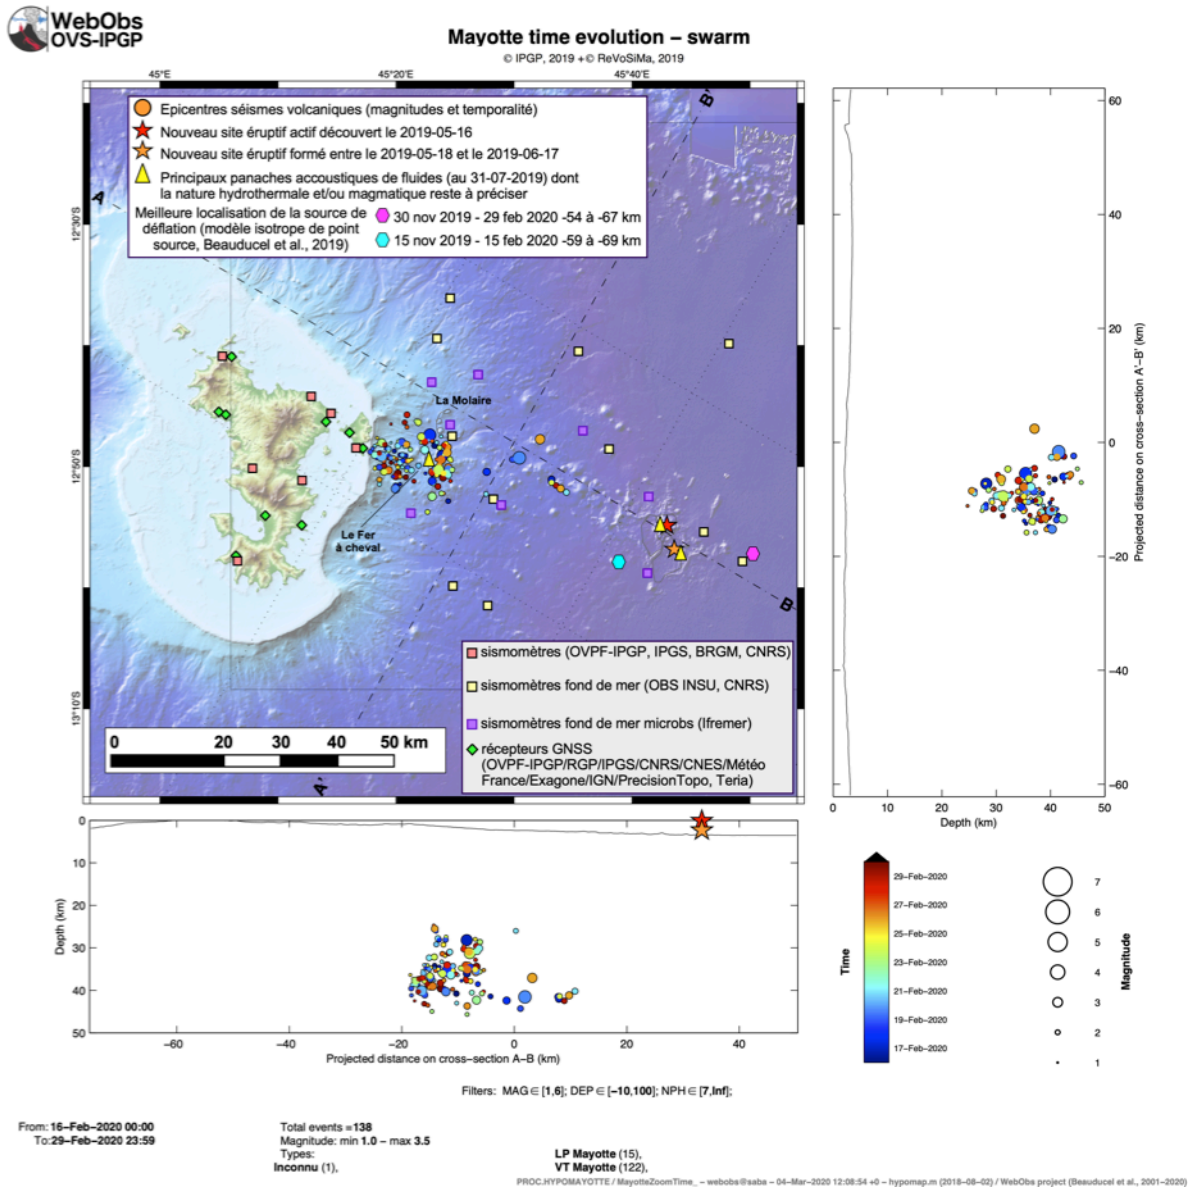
WebObs
OVS-IPGP

Mayotte time evolution – swarm
© IPGP, 2019 +© ReVoSiMa, 2019

45°E
45°20'E
45°40'E

Epicentres séismes volcaniques (magnitudes et temporalité)
Nouveau site éruptif actif découvert le 2019-05-16
Nouveau site éruptif formé entre le 2019-05-18 et le 2019-06-17
Principaux panaches accoustiques de fluides (au 31-07-2019) dont la nature hydrothermale et/ou magmatique reste à préciser
Meilleure localisation de la source de déflation (modèle isotrope de point source, Beauducel et al., 2019)
30 nov 2019 - 29 feb 2020 -54 à -67 km
15 nov 2019 - 15 feb 2020 -59 à -69 km

A
B'
12°30'S
12°50'S
13°10'S
La Molaire
Le Fer à cheval
B
A'

sismomètres (OVPF-IPGP, IPGS, BRGM, CNRS)
sismomètres fond de mer (OBS INSU, CNRS)
sismomètres fond de mer microbs (Ifremer)
récepteurs GNSS (OVPF-IPGP/RGP/IPGS/CNRS/CNES/Météo France/Exagone/IGN/PrecisionTopo, Teria)

0 20 30 40 50 km

60
40
20
0
−20
−40
−60
Projected distance on cross–section A'–B' (km)
0 10 20 30 40 50
Depth (km)

0
10
20
30
40
50
Depth (km)
−60 −40 −20 0 20 40
Projected distance on cross–section A–B (km)

Time
29–Feb–2020
27–Feb–2020
25–Feb–2020
23–Feb–2020
21–Feb–2020
19–Feb–2020
17–Feb–2020

Magnitude
7
6
5
4
3
2
1

Filters: MAG ∈ [1,6]; DEP ∈ [−10,100]; NPH ∈ [7,Inf];

From: 16–Feb–2020 00:00
To: 29–Feb–2020 23:59

Total events = 138
Magnitude: min 1.0 – max 3.5
Types:
Inconnu (1),
LP Mayotte (15),
VT Mayotte (122),

PROC.HYPOMAYOTTE / MayotteZoomTime_ – webobs@saba – 04–Mar–2020 12:08:54 +0 – hypomap.m (2018–08–02) / WebObs project (Beauducel et al., 2001–2020)